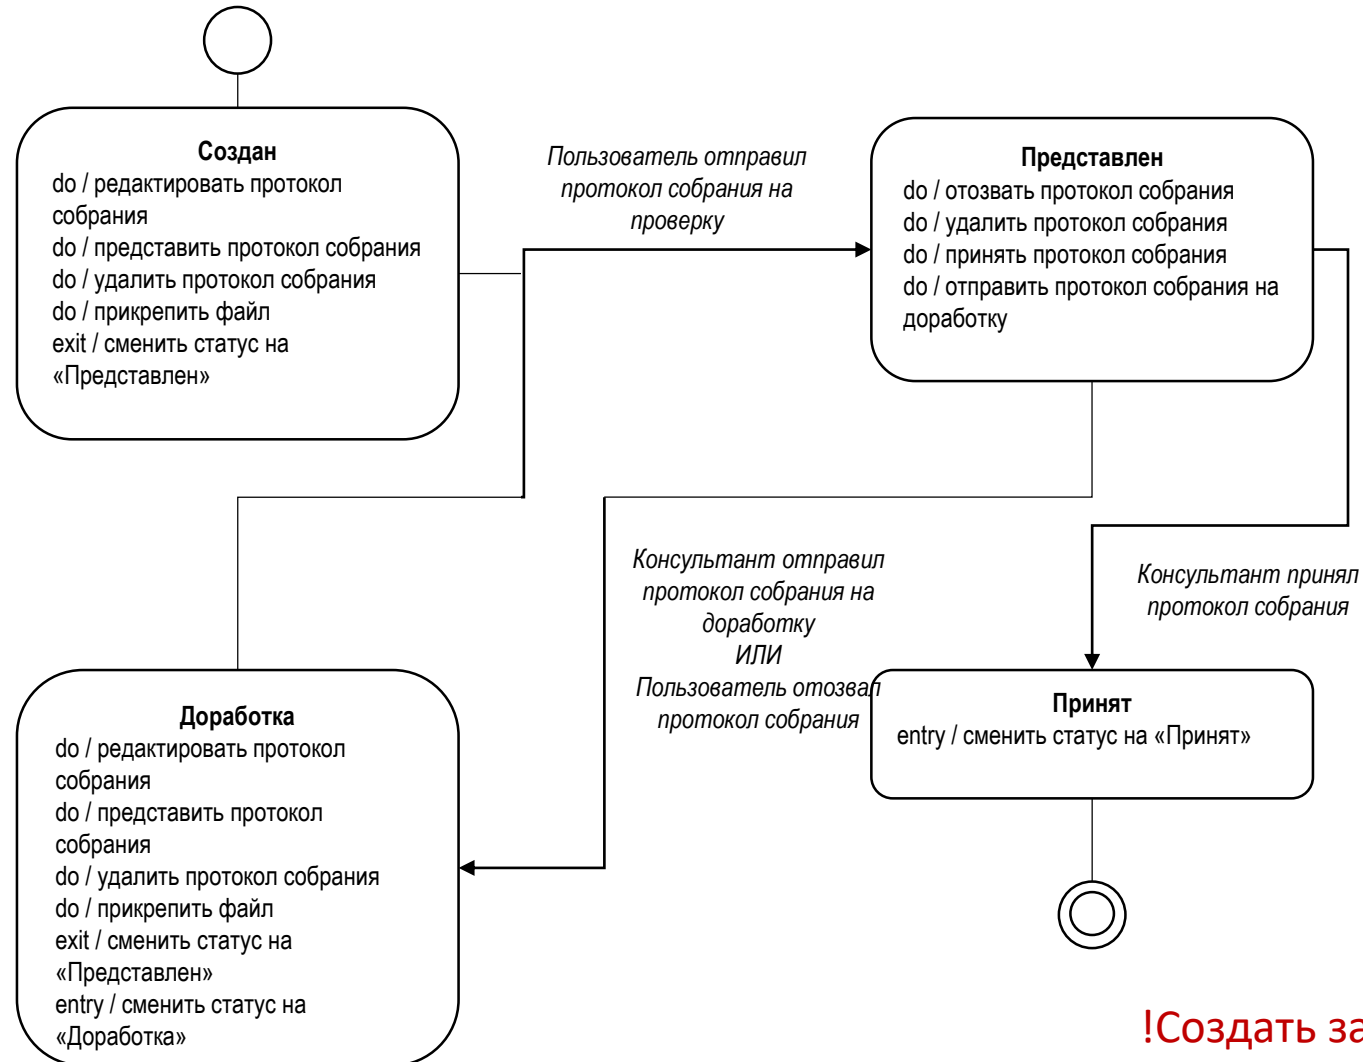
Создан
do / редактировать протокол собрания
do / представить протокол собрания
do / удалить протокол собрания
do / прикрепить файл
exit / сменить статус на «Представлен»

Пользователь отправил протокол собрания на проверку

Представлен
do / отозвать протокол собрания
do / удалить протокол собрания
do / принять протокол собрания
do / отправить протокол собрания на доработку

Консультант отправил протокол собрания на доработку
ИЛИ
Пользователь отозвал протокол собрания

Консультант принял протокол собрания

Доработка
do / редактировать протокол собрания
do / представить протокол собрания
do / удалить протокол собрания
do / прикрепить файл
exit / сменить статус на «Представлен»
entry / сменить статус на «Доработка»

Принят
entry / сменить статус на «Принят»

!Создать за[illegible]